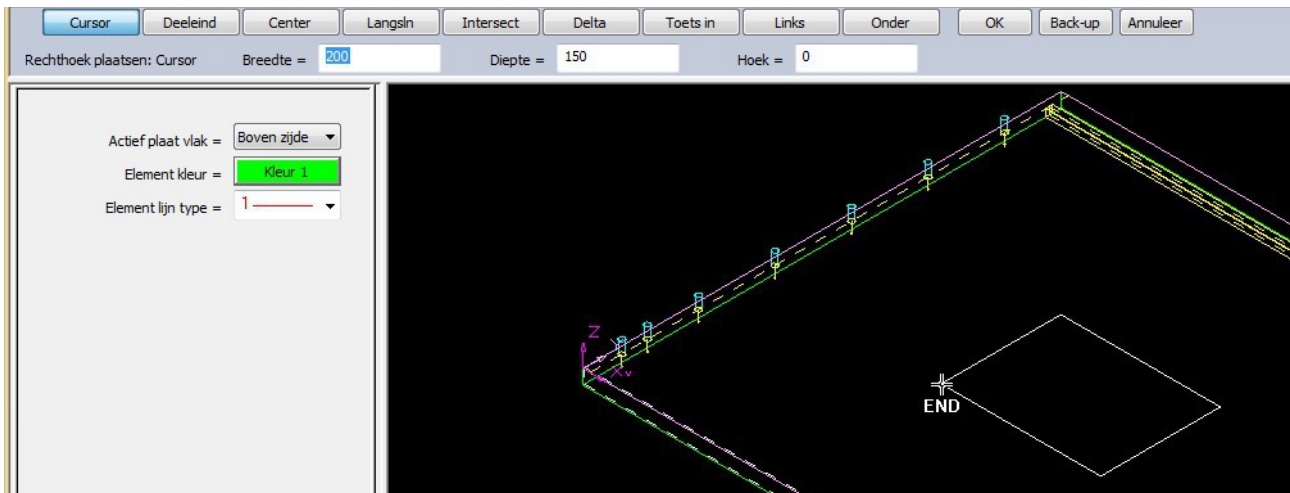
Cursor Deeleind Center Langsln Intersect Delta Toets in Links Onder OK Back-up Annuleer

Rechthoek plaatsen: Cursor Breedte = 200 Diepte = 150 Hoek = 0

Actief plaat vlak = Boven zijde

Element kleur = Kleur 1

Element lijn type = 1

Z

X

Y

END